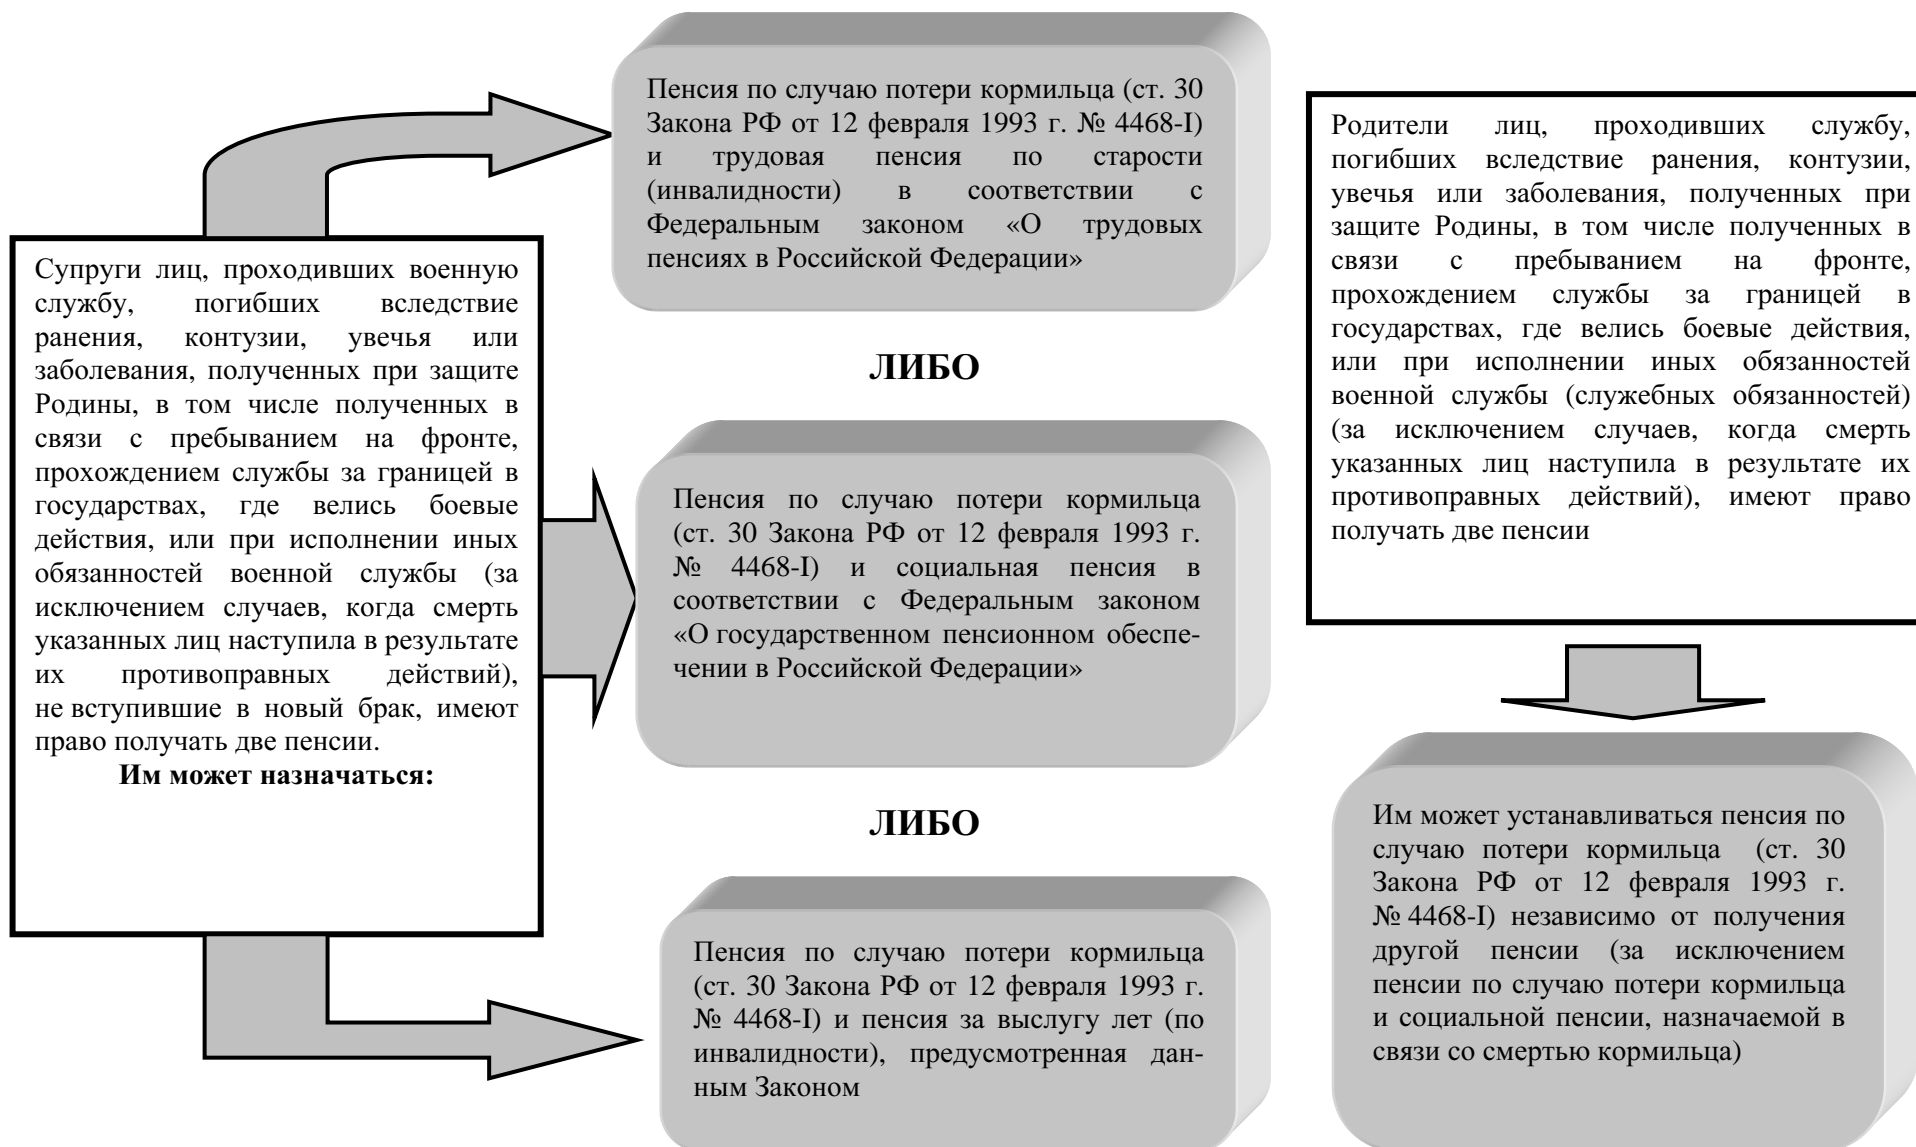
Супруги лиц, проходивших военную службу, погибших вследствие ранения, контузии, увечья или заболевания, полученных при защите Родины, в том числе полученных в связи с пребыванием на фронте, прохождением службы за границей в государствах, где велись боевые действия, или при исполнении иных обязанностей военной службы (за исключением случаев, когда смерть указанных лиц наступила в результате их противоправных действий), не вступившие в новый брак, имеют право получать две пенсии.

Им может назначаться:

Пенсия по случаю потери кормильца (ст. 30 Закона РФ от 12 февраля 1993 г. № 4468-I) и трудовая пенсия по старости (инвалидности) в соответствии с Федеральным законом «О трудовых пенсиях в Российской Федерации»

ЛИБО

Пенсия по случаю потери кормильца (ст. 30 Закона РФ от 12 февраля 1993 г. № 4468-I) и социальная пенсия в соответствии с Федеральным законом «О государственном пенсионном обеспечении в Российской Федерации»

ЛИБО

Пенсия по случаю потери кормильца (ст. 30 Закона РФ от 12 февраля 1993 г. № 4468-I) и пенсия за выслугу лет (по инвалидности), предусмотренная данным Законом

Родители лиц, проходивших службу, погибших вследствие ранения, контузии, увечья или заболевания, полученных при защите Родины, в том числе полученных в связи с пребыванием на фронте, прохождением службы за границей в государствах, где велись боевые действия, или при исполнении иных обязанностей военной службы (служебных обязанностей) (за исключением случаев, когда смерть указанных лиц наступила в результате их противоправных действий), имеют право получать две пенсии

Им может устанавливаться пенсия по случаю потери кормильца (ст. 30 Закона РФ от 12 февраля 1993 г. № 4468-I) независимо от получения другой пенсии (за исключением пенсии по случаю потери кормильца и социальной пенсии, назначаемой в связи со смертью кормильца)